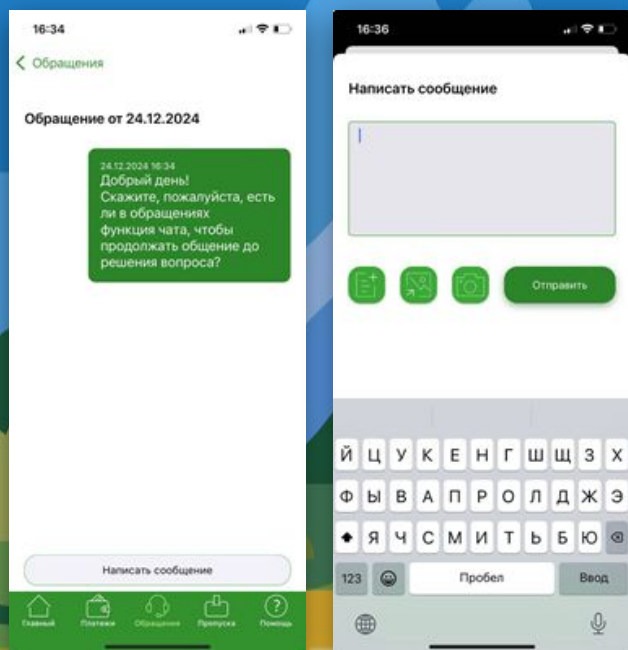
16:34

Обращения

Обращение от 24.12.2024

24.12.2024 16:34
Добрый день!
Скажите, пожалуйста, есть ли в обращениях функция чата, чтобы продолжать общение до решения вопроса?

Написать сообщение

Главный Платежи Обращения Пропуска Помощь

16:36

Написать сообщение

Отправить

Й Ц У К Е Н Г Ш Щ З Х
Ф Ы В А П Р О Л Д Ж Э
Я Ч С М И Т Ь Б Ю
123 Пробел Ввод